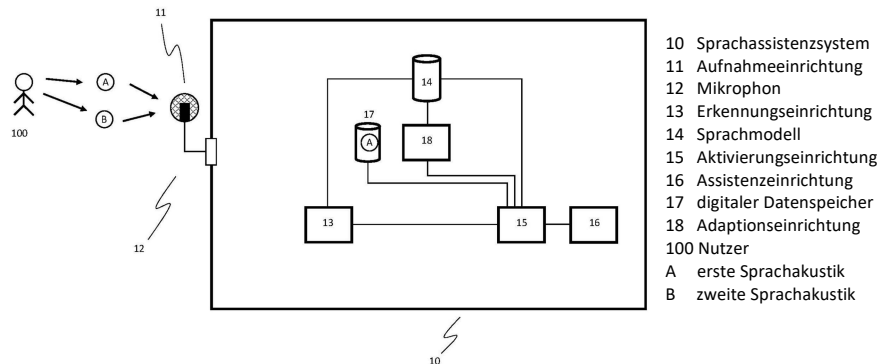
11

100

A

B

12

14

17

A

18

13

15

16

10

10 Sprachassistenzsystem
11 Aufnahmeeinrichtung
12 Mikrophon
13 Erkennungseinrichtung
14 Sprachmodell
15 Aktivierungseinrichtung
16 Assistenzeinrichtung
17 digitaler Datenspeicher
18 Adaptionseinrichtung
100 Nutzer
A erste Sprachakustik
B zweite Sprachakustik